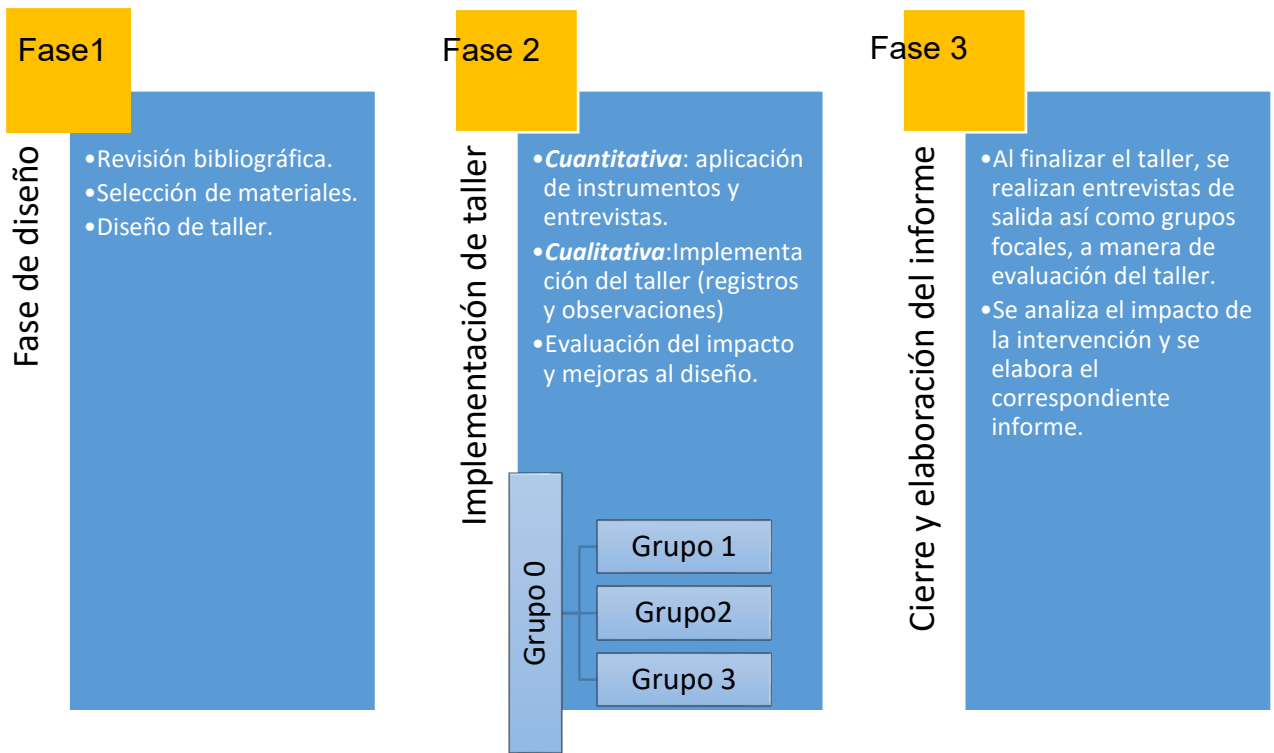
Fase1

Fase de diseño

•Revisión bibliográfica.
•Selección de materiales.
•Diseño de taller.

Fase 2

Implementación de taller

•*Cuantitativa*: aplicación de instrumentos y entrevistas.
•*Cualitativa*:Implementación del taller (registros y observaciones)
•Evaluación del impacto y mejoras al diseño.

Grupo 0

Grupo 1

Grupo2

Grupo 3

Fase 3

Cierre y elaboración del informe

•Al finalizar el taller, se realizan entrevistas de salida así como grupos focales, a manera de evaluación del taller.
•Se analiza el impacto de la intervención y se elabora el correspondiente informe.